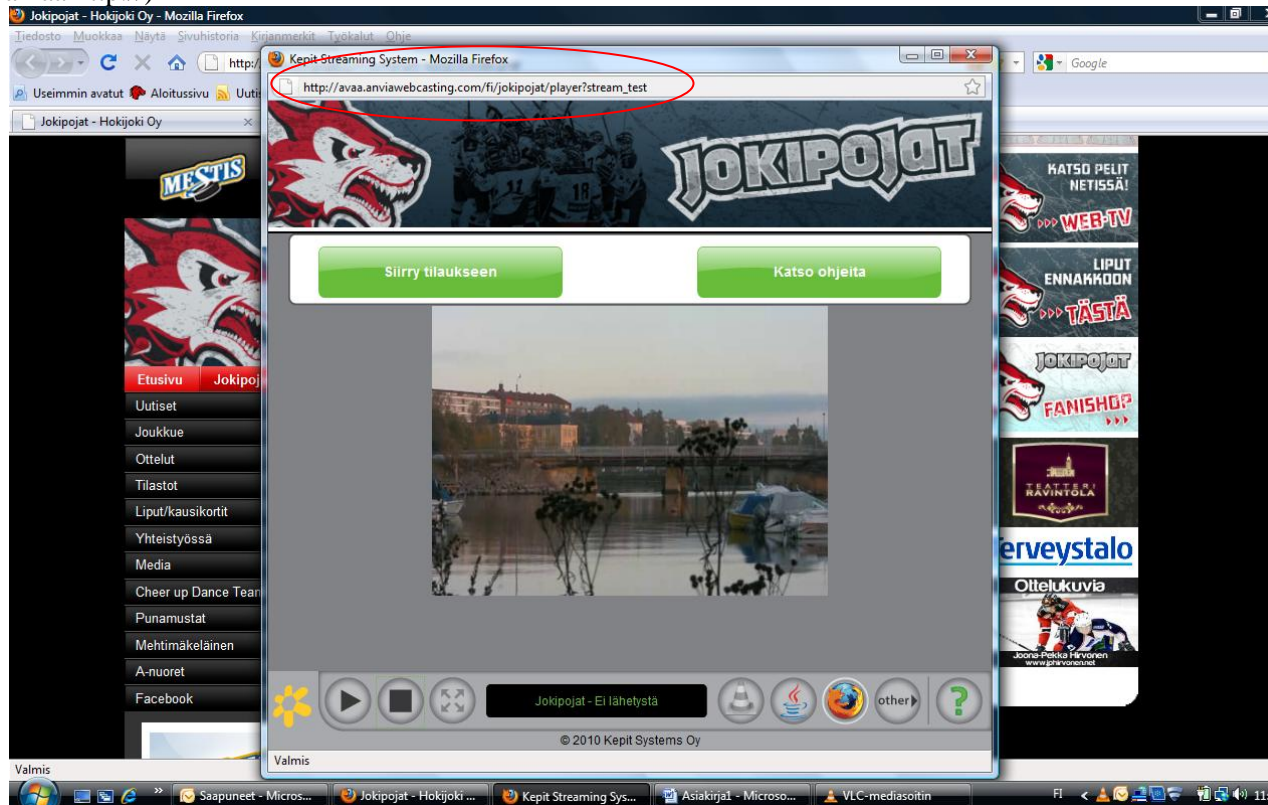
Jokipojat - Hokijoki Oy - Mozilla Firefox
Tiedosto Muokkaa Näytä Sivuhistoria Kirjanmerkit Työkalut Ohje
http:/
Google
Useimmin avatut Aloitussivu Uuti
Jokipojat - Hokijoki Oy
Kepit Streaming System - Mozilla Firefox
http://avaa.anviawebcasting.com/fi/jokipojat/player?stream_test
JOKIPOJAT
Siirry tilaukseen
Katso ohjeita
MESTIS
Etusivu
Jokipoj
Uutiset
Joukkue
Ottelut
Tilastot
Liput/kausikortit
Yhteistyössä
Media
Cheer up Dance Tean
Punamustat
Mehtimäkeläinen
A-nuoret
Facebook
KATSO PELIT NETISSÄ!
WEB-TV
LIPUT ENNAKKOON
TÄSTÄ
JOKIPOJAT
FANISHOP
TEATTERI RAVINTOLA
Terveystalo
Ottelukuvia
Joona-Pekka Hirvonen
www.jphirvonen.net
Jokipojat - Ei lähetystä
other
© 2010 Kepit Systems Oy
Valmis
Valmis
Saapuneet - Micros...
Jokipojat - Hokijoki ...
Kepit Streaming Sys...
Asiakirja1 - Microso...
VLC-mediasoitin
FI